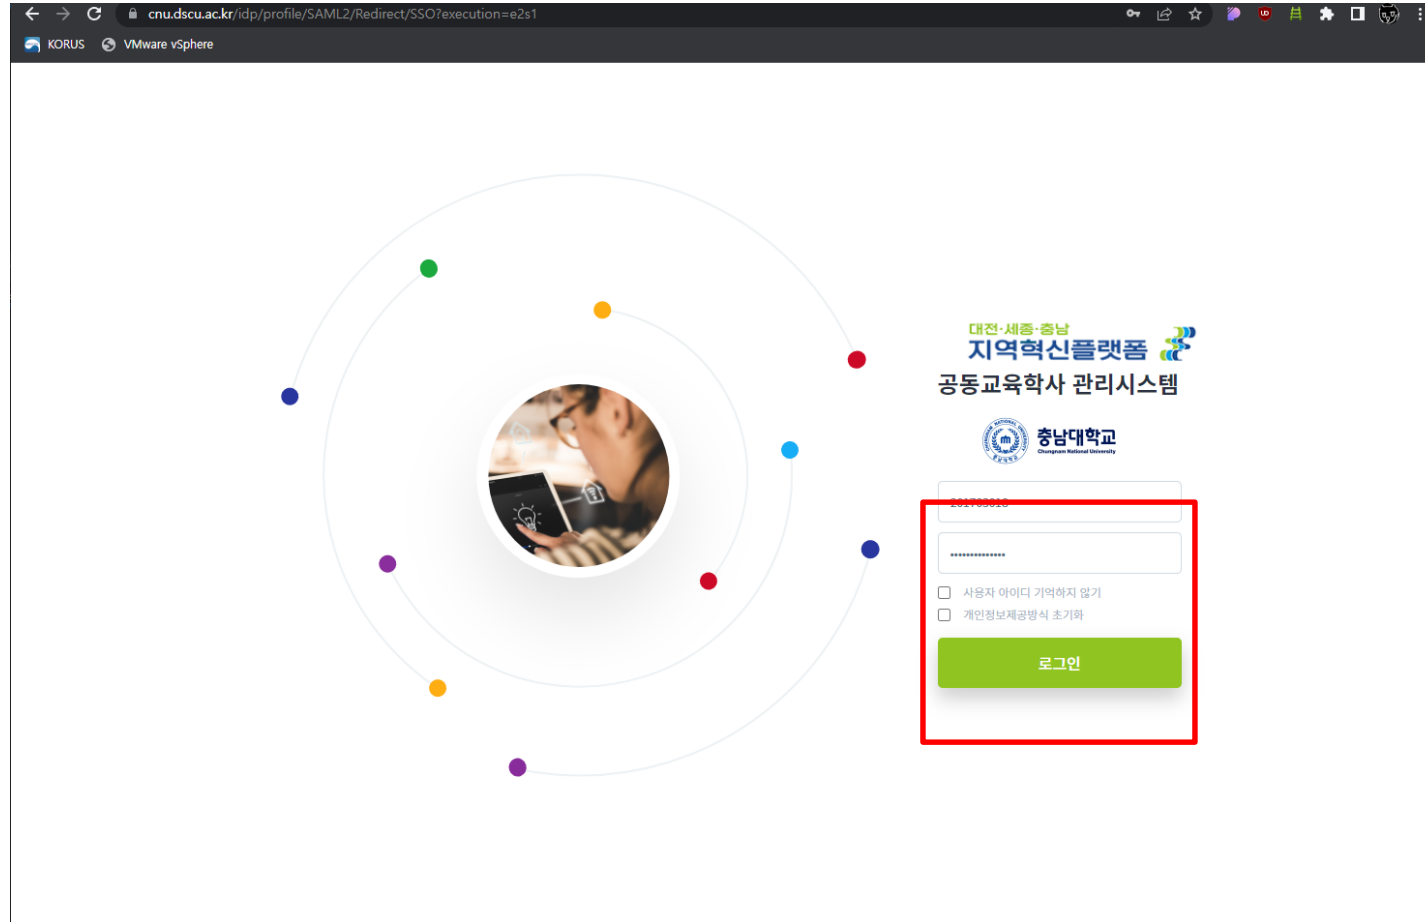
cnu.dscu.ac.kr/idp/profile/SAML2/Redirect/SSO?execution=e2s1

KORUS VMware vSphere

대전·세종·충남
지역혁신플랫폼
공동교육학사 관리시스템

충남대학교
Chungnam National University

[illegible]

•••••••••••••

사용자 아이디 기억하지 않기
개인정보제공방식 초기화

로그인